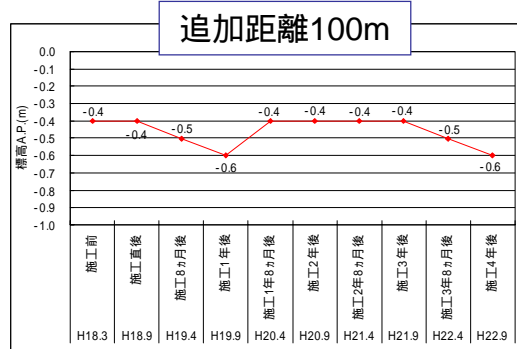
追加距離100m

標高A.P.(m)

0.0
-0.1
-0.2
-0.3
-0.4
-0.5
-0.6
-0.7
-0.8
-0.9
-1.0

-0.4
-0.4
-0.5
-0.6
-0.4
-0.4
-0.4
-0.4
-0.5
-0.6

| 施工前 | 施工直後 | 施工8ヵ月後 | 施工1年後 | 施工1年8ヵ月後 | 施工2年後 | 施工2年8ヵ月後 | 施工3年後 | 施工3年8ヵ月後 | 施工4年後 |
|---|---|---|---|---|---|---|---|---|---|
| H18.3 | H18.9 | H19.4 | H19.9 | H20.4 | H20.9 | H21.4 | H21.9 | H22.4 | H22.9 |